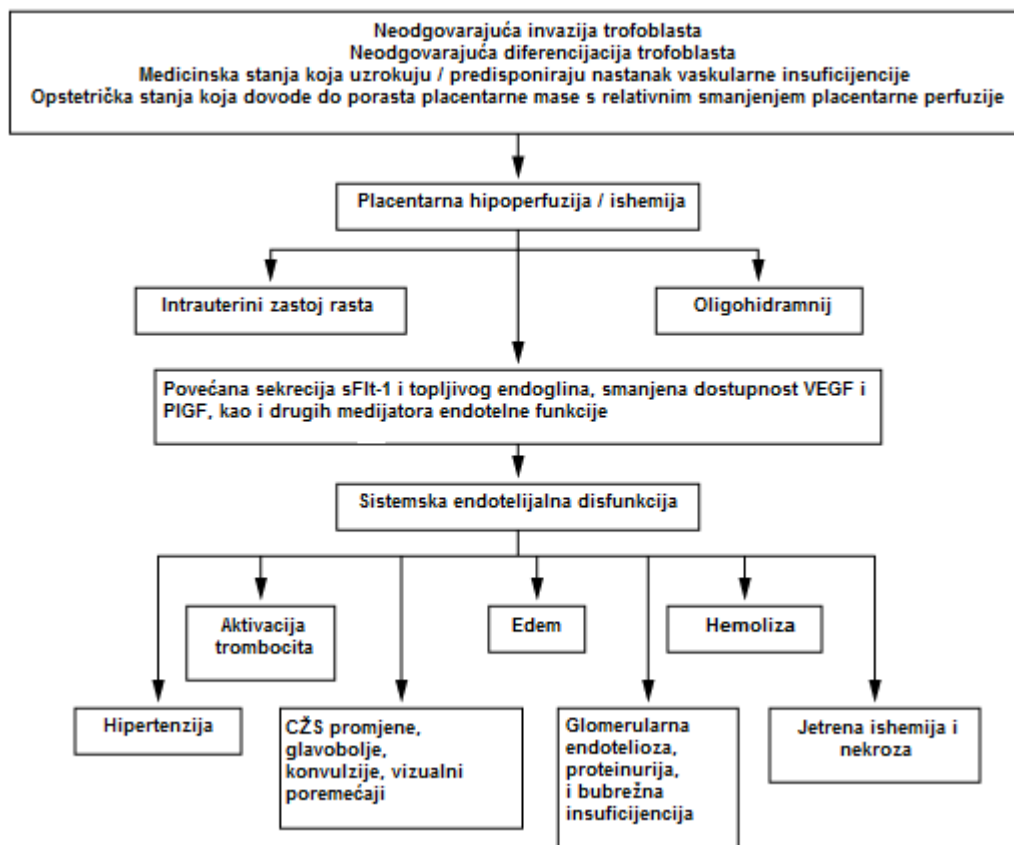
Neodgovarajuća invazija trofoblasta
Neodgovarajuća diferencijacija trofoblasta
Medicinska stanja koja uzrokuju / predisponiraju nastanak vaskularne insuficijencije
Opstetrička stanja koja dovode do porasta placentarne mase s relativnim smanjenjem placentarne perfuzije

Placentarna hipoperfuzija / ishemija

Intrauterini zastoj rasta

Oligohidramnij

Povećana sekrecija sFlt-1 i topljivog endoglina, smanjena dostupnost VEGF i PIGF, kao i drugih medijatora endotelne funkcije

Sistemska endotelijalna disfunkcija

Aktivacija trombocita

Edem

Hemoliza

Hipertenzija

CŽS promjene, glavobolje, konvulzije, vizualni poremećaji

Glomerularna endotelioza, proteinurija, i bubrežna insuficijencija

Jetrena ishemija i nekroza